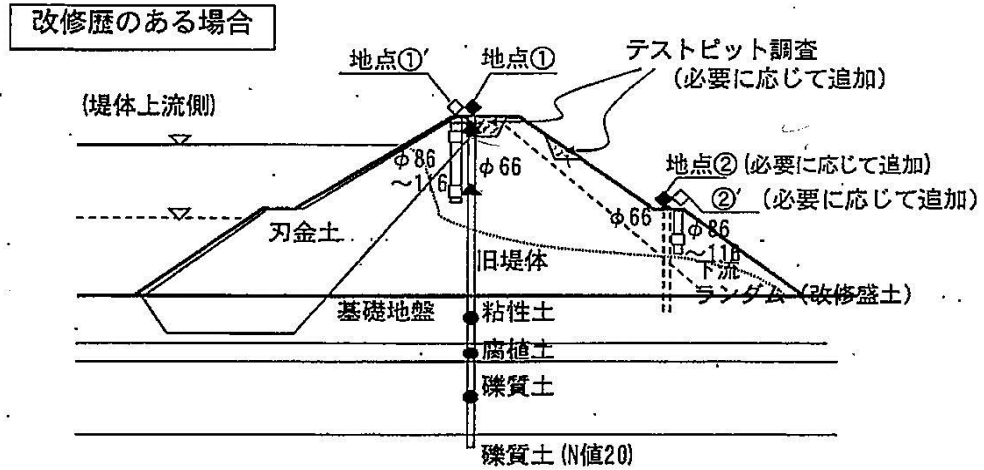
改修歴のある場合

地点①'
地点①
テストピット調査
(必要に応じて追加)

(堤体上流側)

φ86
~116
φ66

地点② (必要に応じて追加)
②' (必要に応じて追加)

刃金土
φ66
φ86
~116

旧堤体
下流
ランダム (改修盛土)

基礎地盤
粘性土
腐植土
礫質土
礫質土 (N値20)